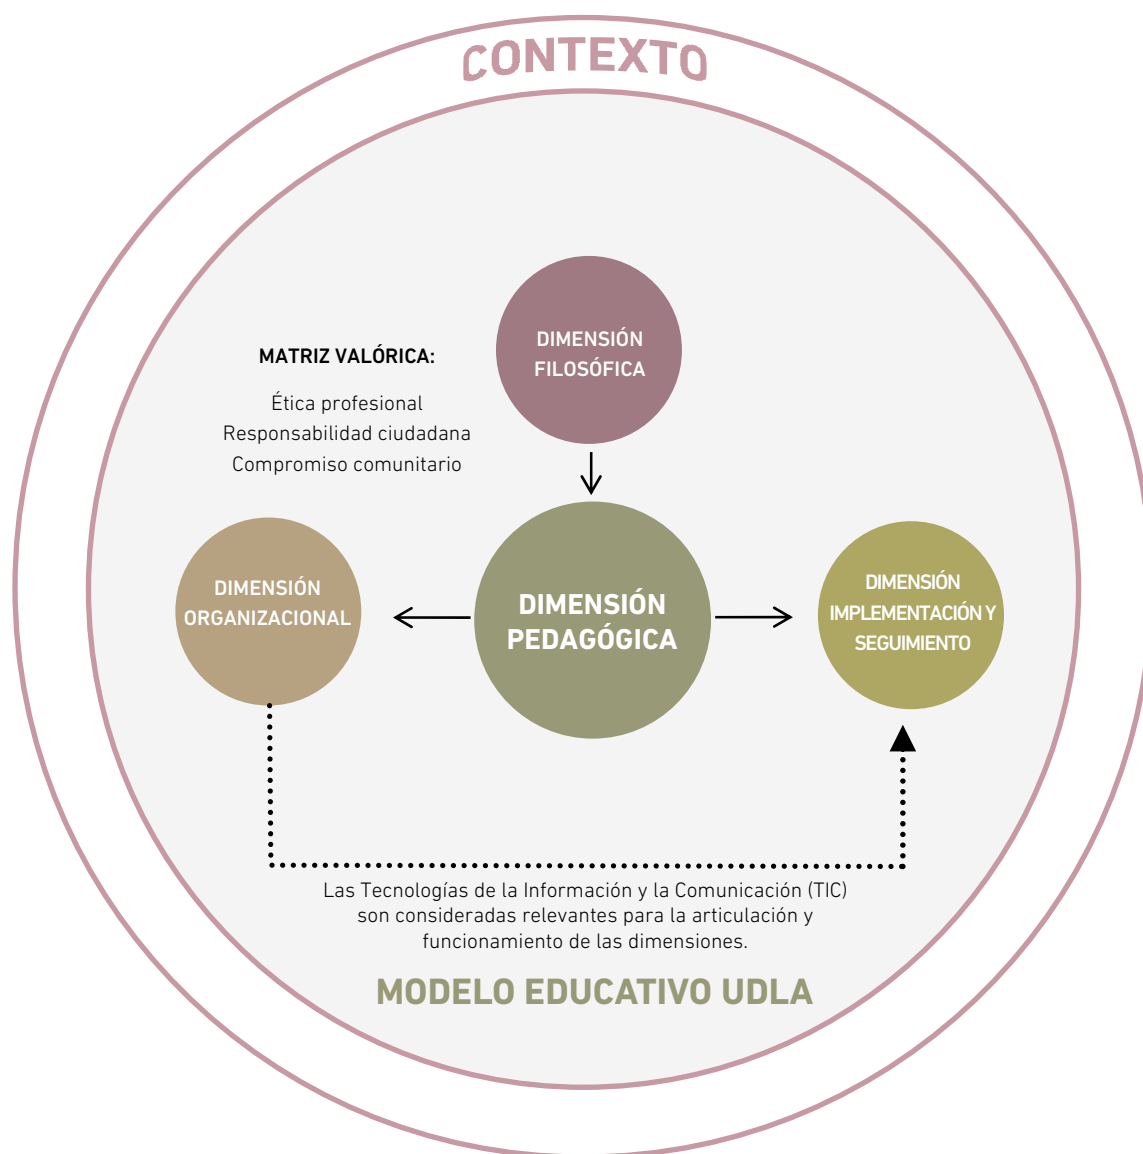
CONTEXTO

MATRIZ VALÓRICA:

Ética profesional
Responsabilidad ciudadana
Compromiso comunitario

DIMENSIÓN FILOSÓFICA

DIMENSIÓN ORGANIZACIONAL

DIMENSIÓN PEDAGÓGICA

DIMENSIÓN IMPLEMENTACIÓN Y SEGUIMIENTO

Las Tecnologías de la Información y la Comunicación (TIC) son consideradas relevantes para la articulación y funcionamiento de las dimensiones.

MODELO EDUCATIVO UDLA